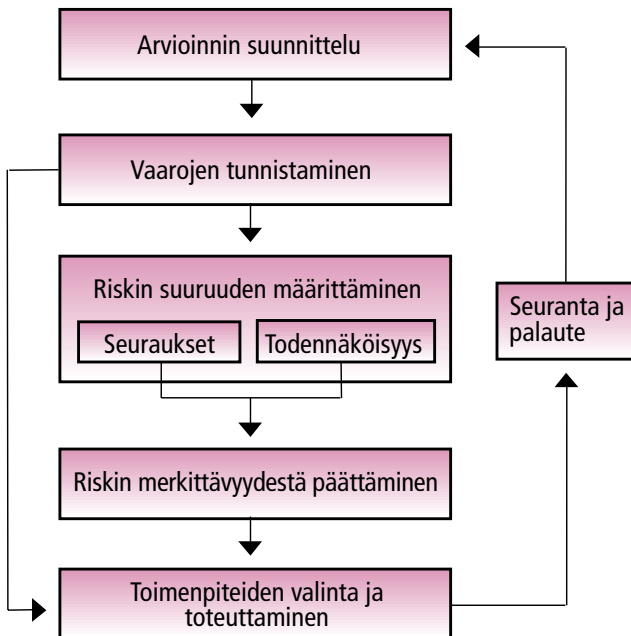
Arvioinnin suunnittelu

Vaarojen tunnistaminen

Riskin suuruuden määrittäminen

Seuraukset

Todennäköisyys

Riskin merkittävyydestä päättäminen

Toimenpiteiden valinta ja toteuttaminen

Seuranta ja palaute